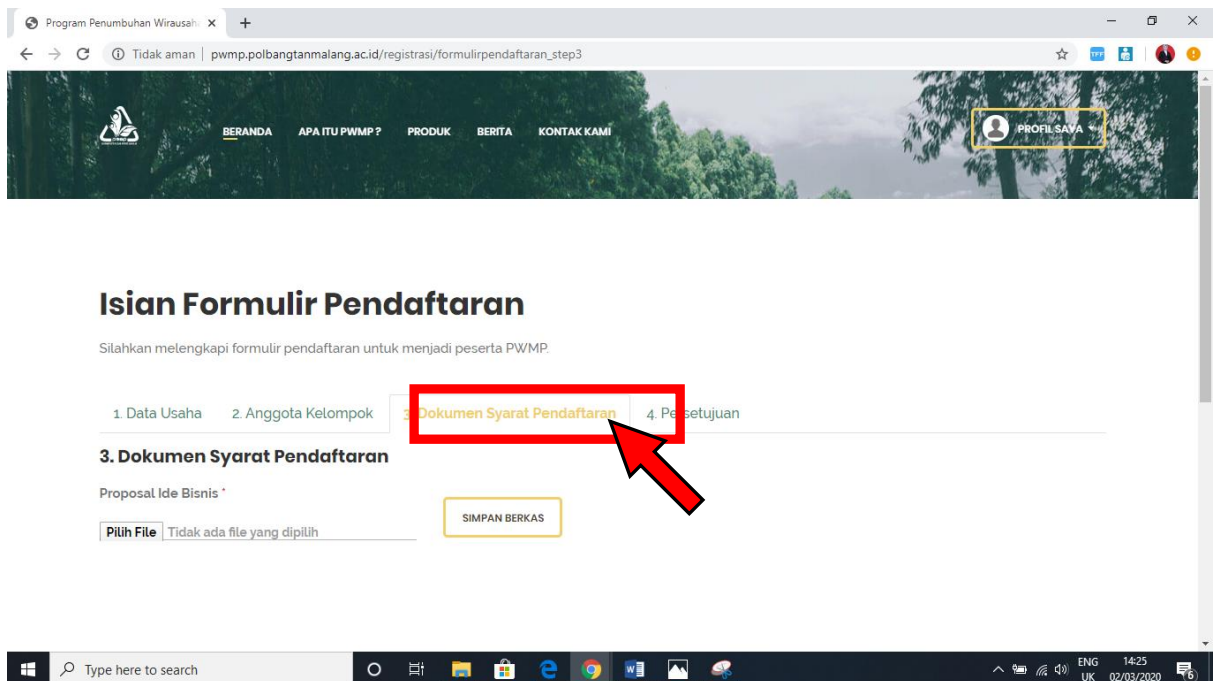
Program Penumbuhan Wirausah ×

Tidak aman | pwmp.polbangtanmalang.ac.id/registrasi/formulirpendaftaran_step3

BERANDA APA ITU PWMP? PRODUK BERITA KONTAK KAMI

PROFIL SAYA

Isian Formulir Pendaftaran

Silahkan melengkapi formulir pendaftaran untuk menjadi peserta PWMP.

1. Data Usaha 2. Anggota Kelompok 3. Dokumen Syarat Pendaftaran 4. Pe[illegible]setujuan

3. Dokumen Syarat Pendaftaran

Proposal Ide Bisnis *

Pilih File Tidak ada file yang dipilih

SIMPAN BERKAS

Type here to search

ENG UK 14:25 02/03/2020